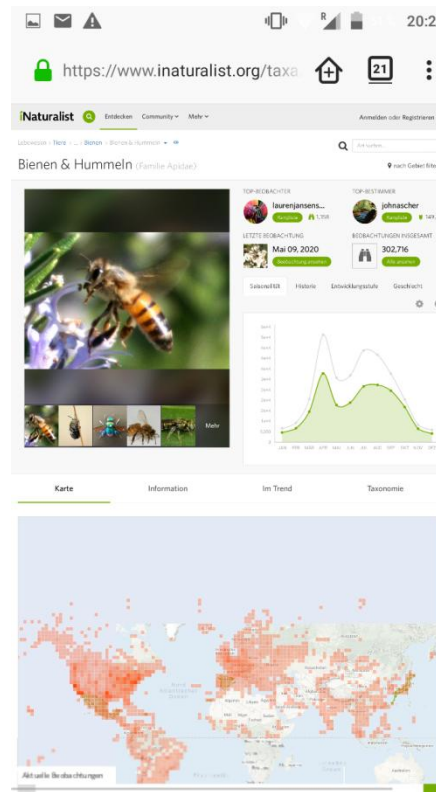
20:2

https://www.inaturalist.org/taxa

21

iNaturalist Entdecken Community Mehr

Anmelden oder Registrieren

Lebewesen › Tiere › … › Bienen › Bienen & Hummeln

Bienen & Hummeln (Familie Apidae)

nach Gebiet filtern

TOP-BEOBACHTER
laurenjansens...
1,358

TOP-BESTIMMER
johnascher

LETZTE BEOBACHTUNG
Mai 09, 2020
Beobachtung ansehen

BEOBACHTUNGEN INSGESAMT
302,716
Alle ansehen

Saisonalität Historie Entwicklungsstufe Geschlecht

Mehr

Karte Information Im Trend Taxonomie

Aktuelle Beobachtungen